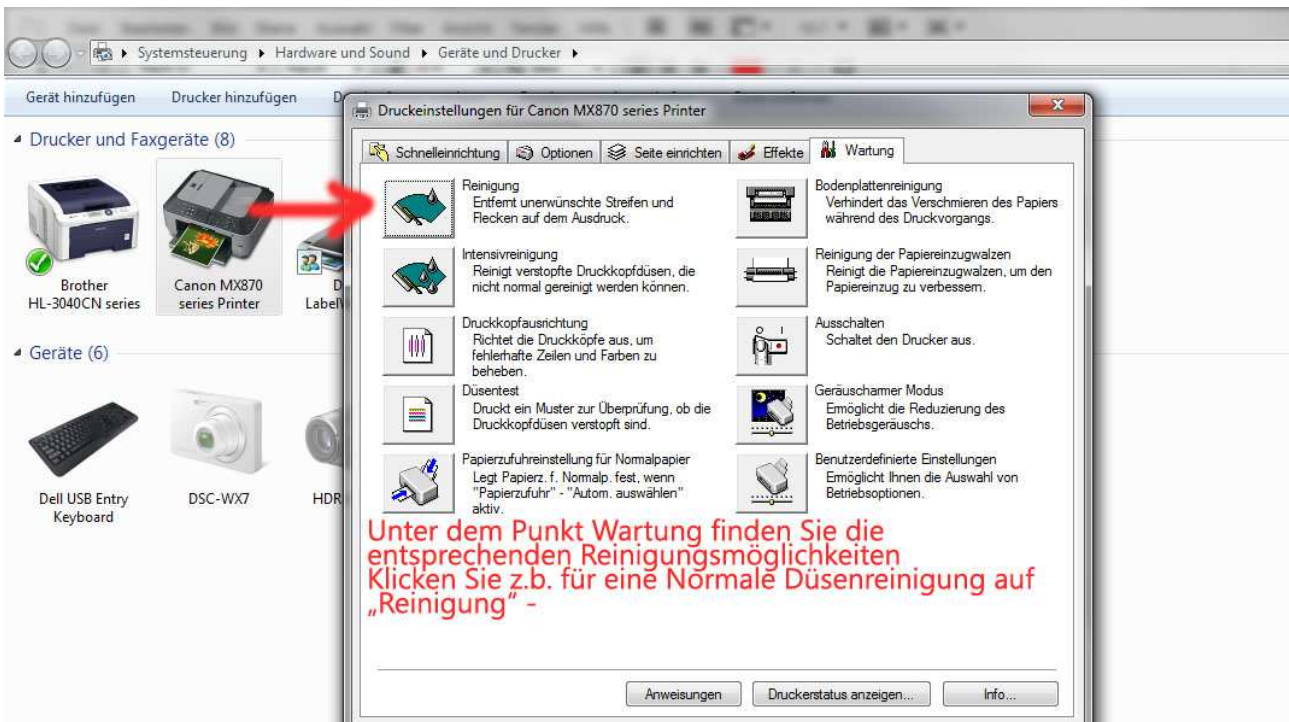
Systemsteuerung ▸ Hardware und Sound ▸ Geräte und Drucker ▸

Gerät hinzufügen Drucker hinzufügen

Drucker und Faxgeräte (8)

Brother HL-3040CN series

Canon MX870 series Printer

Geräte (6)

Dell USB Entry Keyboard

DSC-WX7

HDR

Druckeinstellungen für Canon MX870 series Printer

Schnelleinrichtung | Optionen | Seite einrichten | Effekte | Wartung

Reinigung
Entfernt unerwünschte Streifen und Flecken auf dem Ausdruck.

Bodenplattenreinigung
Verhindert das Verschmieren des Papiers während des Druckvorgangs.

Intensivreinigung
Reinigt verstopfte Druckkopfdüsen, die nicht normal gereinigt werden können.

Reinigung der Papiereinzugwalzen
Reinigt die Papiereinzugwalzen, um den Papiereinzug zu verbessern.

Druckkopfausrichtung
Richtet die Druckköpfe aus, um fehlerhafte Zeilen und Farben zu beheben.

Ausschalten
Schaltet den Drucker aus.

Düsentest
Druckt ein Muster zur Überprüfung, ob die Druckkopfdüsen verstopft sind.

Geräuscharmer Modus
Ermöglicht die Reduzierung des Betriebsgeräuschs.

Papierzufuhreinstellung für Normalpapier
Legt Papierz. f. Normalp. fest, wenn "Papierzufuhr" - "Autom. auswählen" aktiv.

Benutzerdefinierte Einstellungen
Ermöglicht Ihnen die Auswahl von Betriebsoptionen.

Unter dem Punkt Wartung finden Sie die entsprechenden Reinigungsmöglichkeiten
Klicken Sie z.b. für eine Normale Düsenreinigung auf „Reinigung" -

Anweisungen Druckerstatus anzeigen... Info...